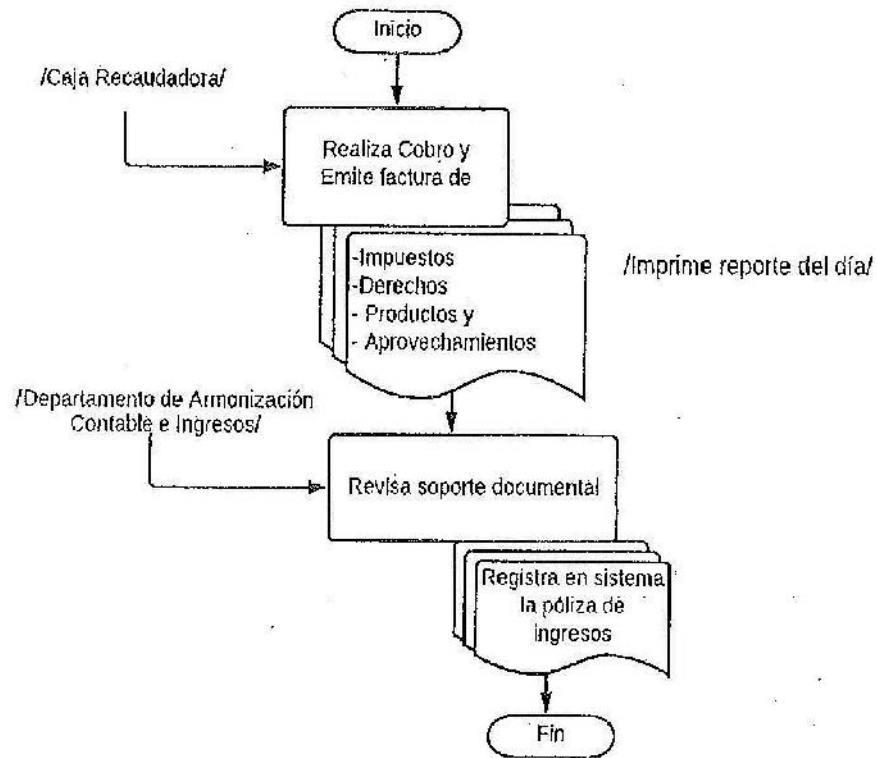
Inicio

/Caja Recaudadora/

Realiza Cobro y Emite factura de

-Impuestos
-Derechos
- Productos y
- Aprovechamientos

/Imprime reporte del día/

/Departamento de Armonización Contable e Ingresos/

Revisa soporte documental

Registra en sistema la póliza de ingresos

Fin